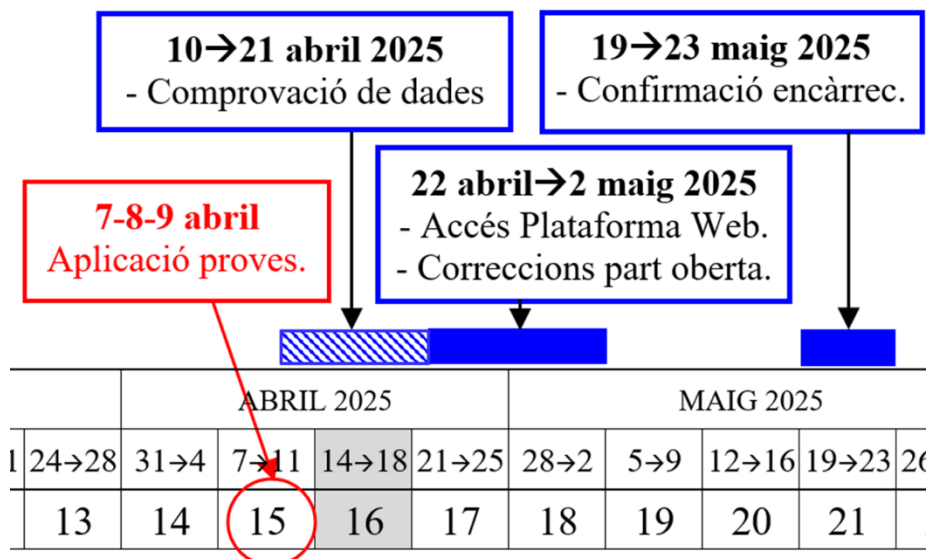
10→21 abril 2025
- Comprovació de dades

19→23 maig 2025
- Confirmació encàrrec.

7-8-9 abril
Aplicació proves.

22 abril→2 maig 2025
- Accés Plataforma Web.
- Correccions part oberta.

| | | ABRIL 2025 | | | | MAIG 2025 | | | | |
|---|---|---|---|---|---|---|---|---|---|---|
| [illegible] | 24→28 | 31→4 | 7→11 | 14→18 | 21→25 | 28→2 | 5→9 | 12→16 | 19→23 | 26 |
| | 13 | 14 | 15 | 16 | 17 | 18 | 19 | 20 | 21 | |